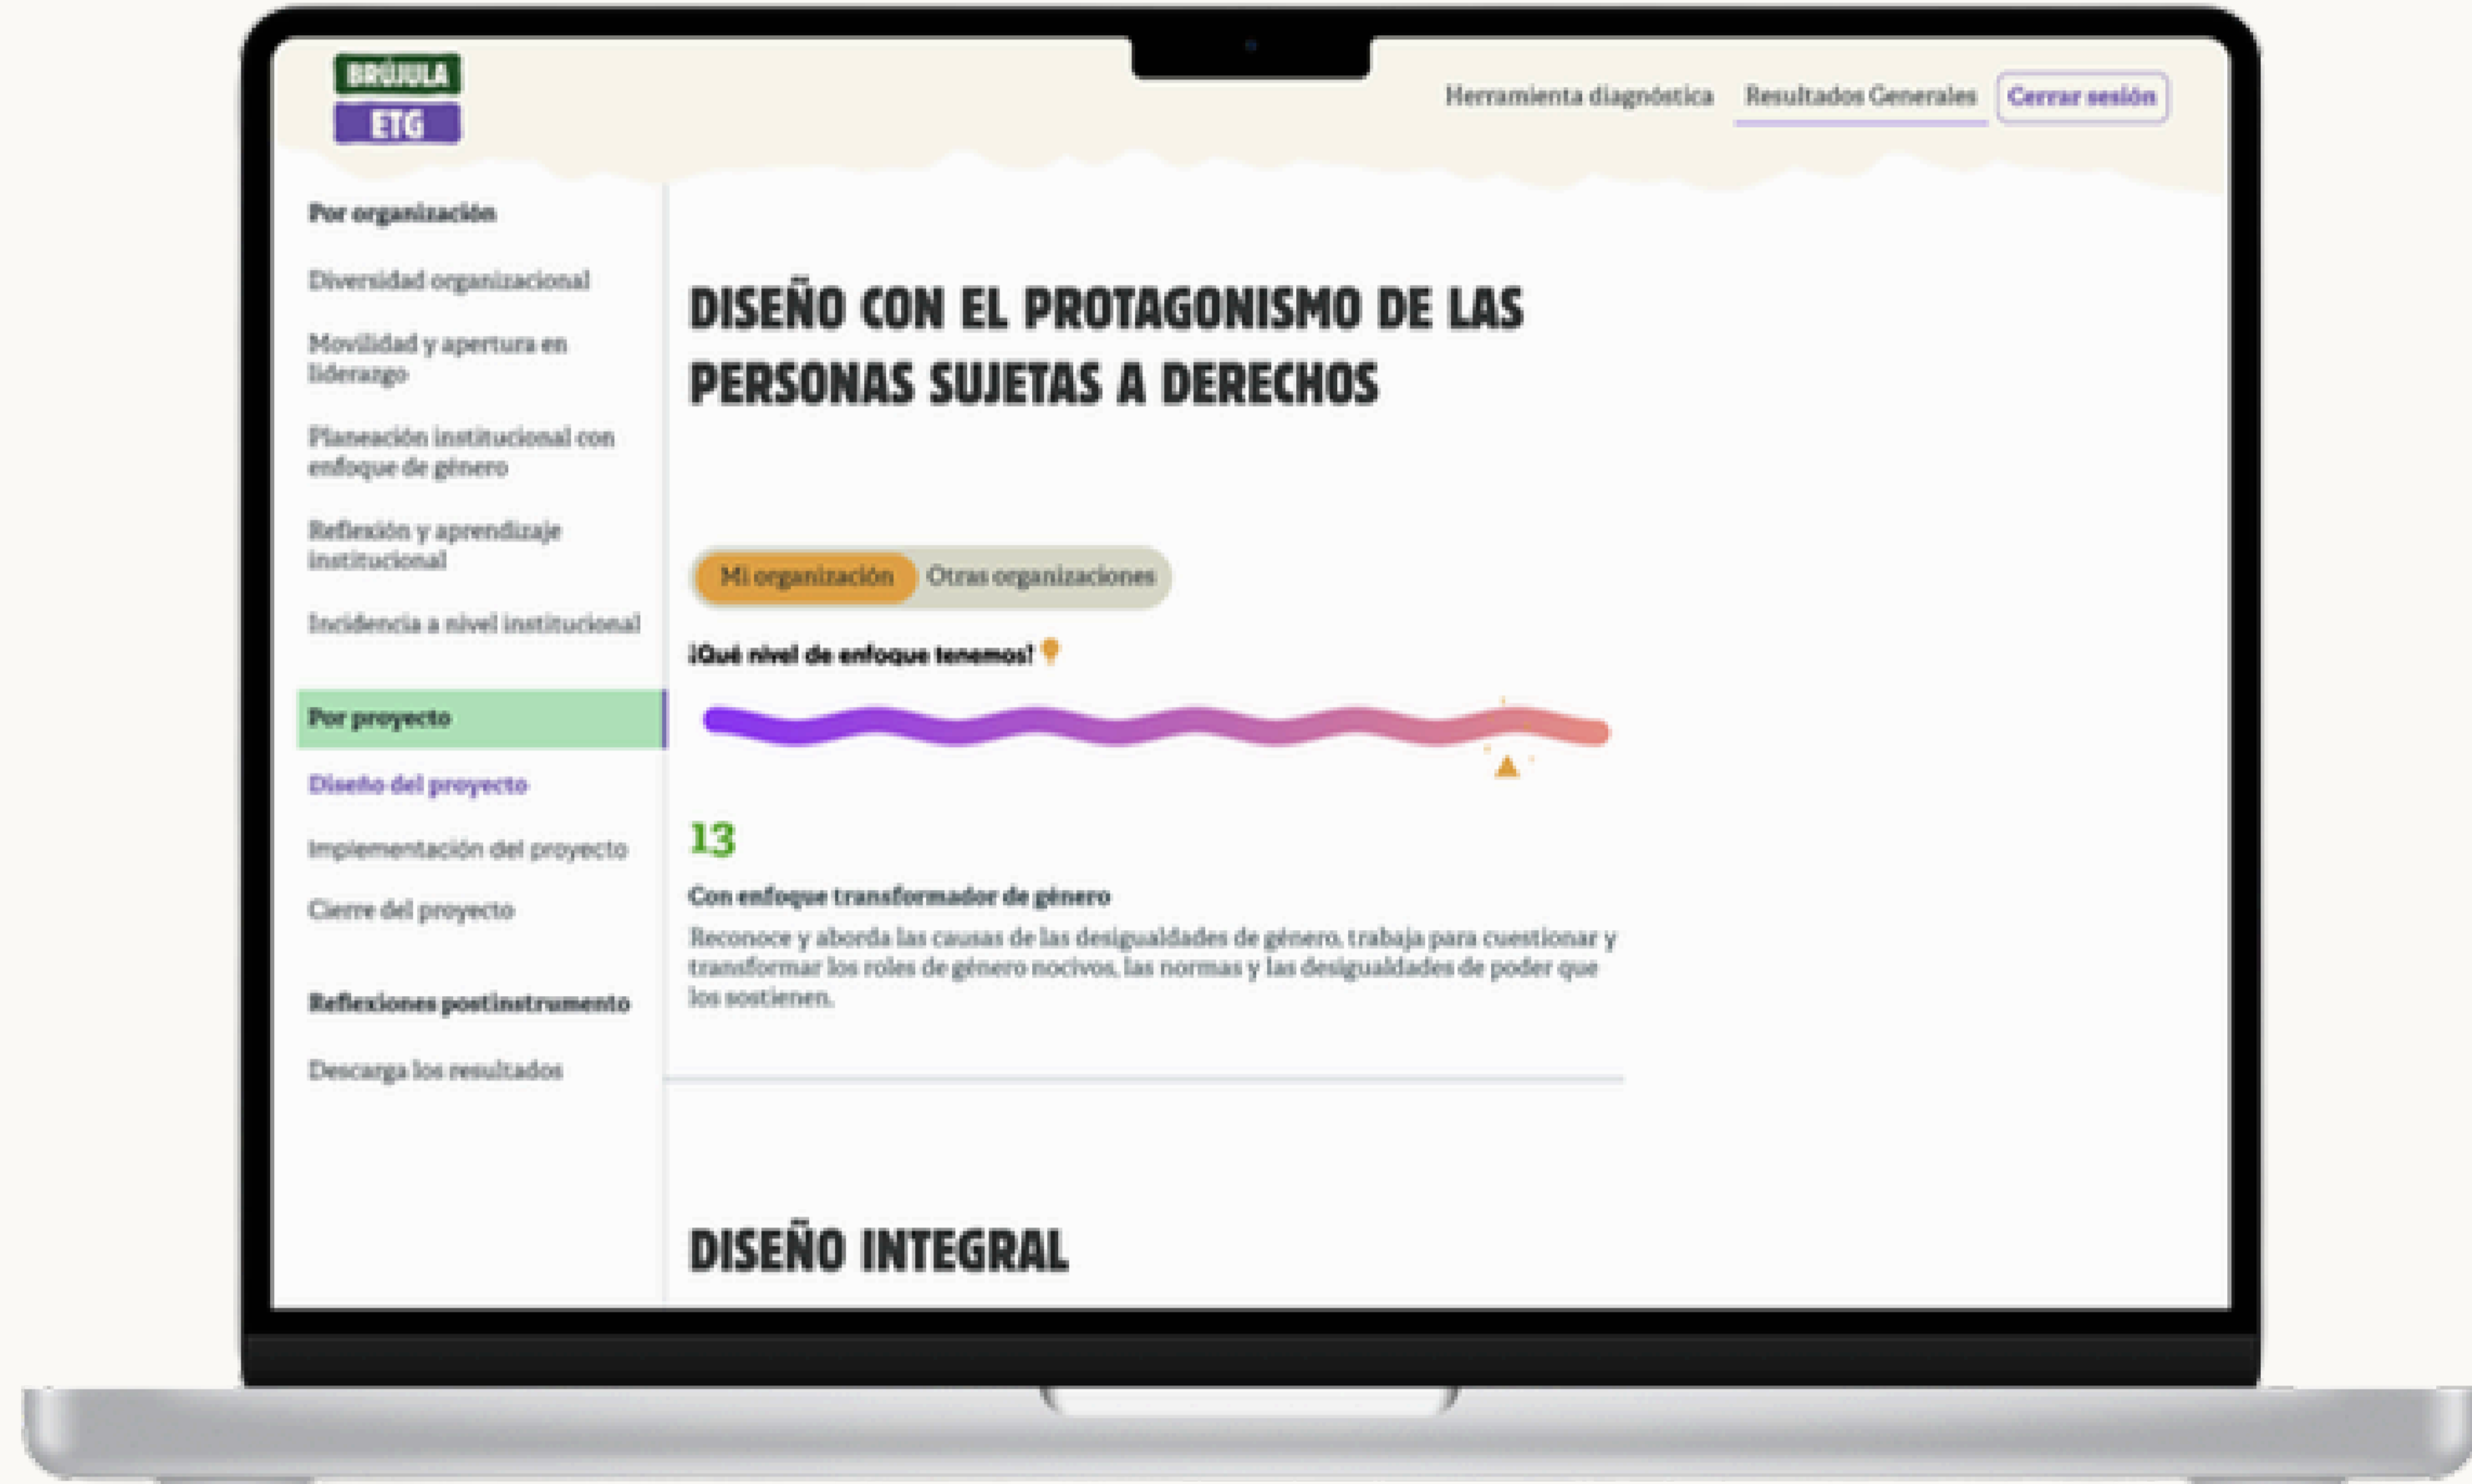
BRÚJULA
ETG

Herramienta diagnóstica Resultados Generales Cerrar sesión

Por organización

Diversidad organizacional

Movilidad y apertura en liderazgo

Planeación institucional con enfoque de género

Reflexión y aprendizaje institucional

Incidencia a nivel institucional

Por proyecto

Diseño del proyecto

Implementación del proyecto

Cierre del proyecto

Reflexiones postinstrumento

Descarga los resultados

DISEÑO CON EL PROTAGONISMO DE LAS PERSONAS SUJETAS A DERECHOS

Mi organización Otras organizaciones

¡Qué nivel de enfoque tenemos!

13

Con enfoque transformador de género

Reconoce y aborda las causas de las desigualdades de género, trabaja para cuestionar y transformar los roles de género nocivos, las normas y las desigualdades de poder que los sostienen.

DISEÑO INTEGRAL